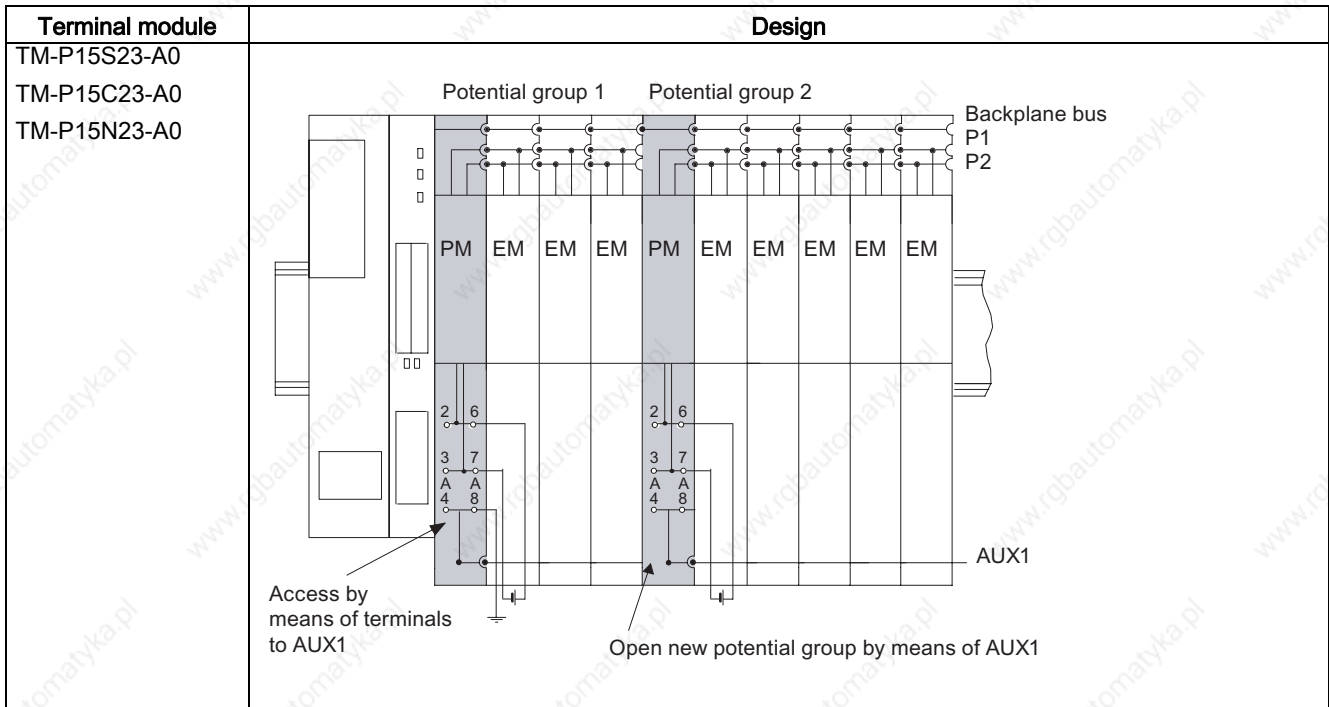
| Terminal module | Design |
|---|---|
| TM-P15S23-A0<br>TM-P15C23-A0<br>TM-P15N23-A0 | Potential group 1 Potential group 2 Backplane bus P1 P2 PM EM EM EM PM EM EM EM EM EM 2 6 3 7 A 4 A 8 2 6 3 7 A 4 A 8 AUX1 Access by means of terminals to AUX1 Open new potential group by means of AUX1 |